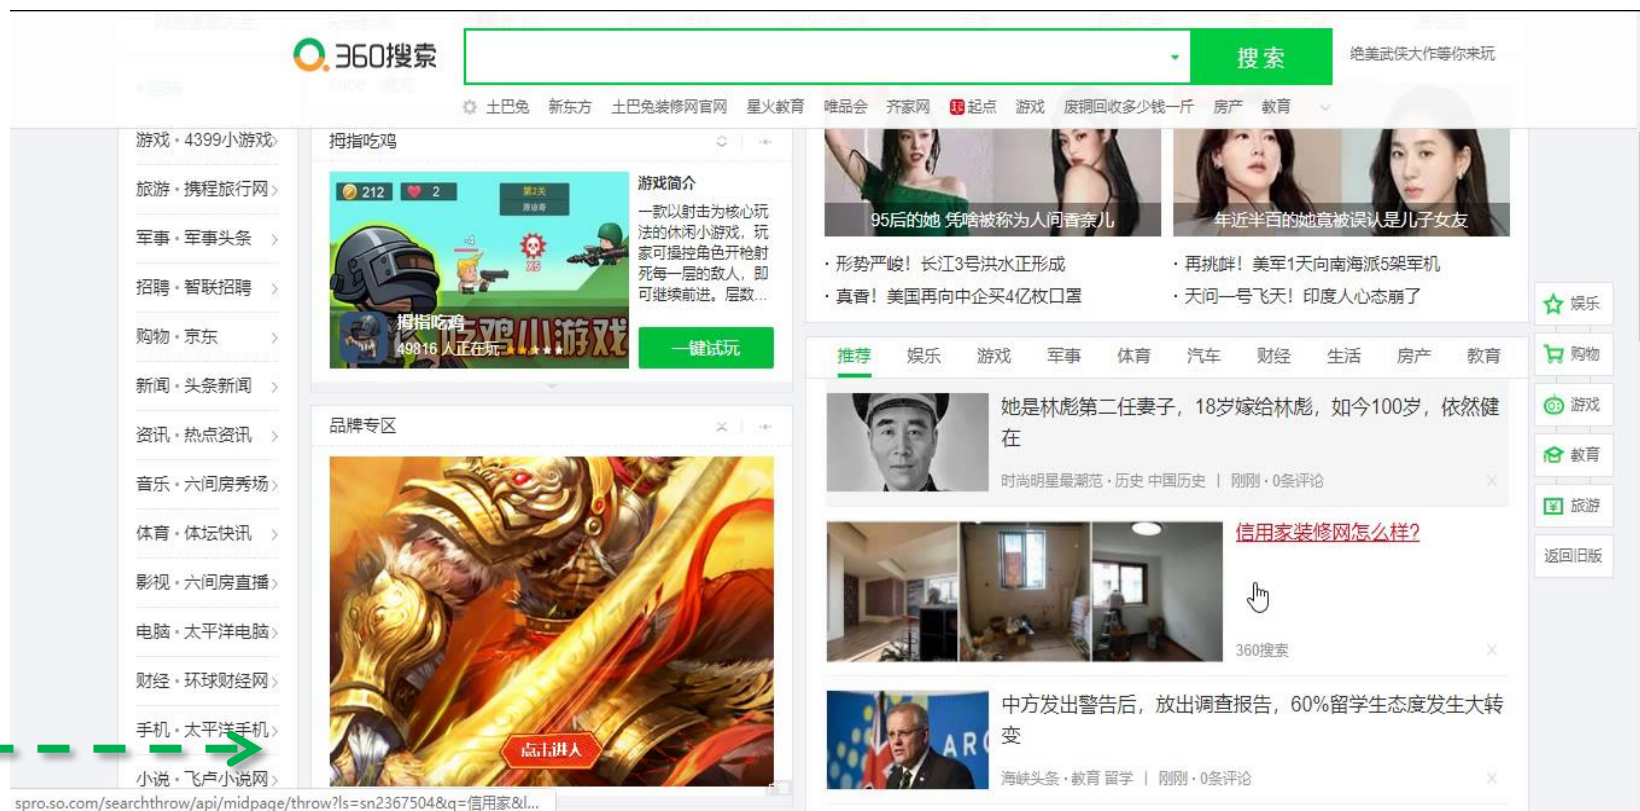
360搜索

搜索

绝美武侠大作等你来玩

土巴兔 新东方 土巴兔装修网官网 星火教育 唯品会 齐家网 起点 游戏 废铜回收多少钱一斤 房产 教育

游戏 · 4399小游戏 >
旅游 · 携程旅行网 >
军事 · 军事头条 >
招聘 · 智联招聘 >
购物 · 京东 >
新闻 · 头条新闻 >
资讯 · 热点资讯 >
音乐 · 六间房秀场 >
体育 · 体坛快讯 >
影视 · 六间房直播 >
电脑 · 太平洋电脑 >
财经 · 环球财经网 >
手机 · 太平洋手机 >
小说 · 飞卢小说网 >

拇指吃鸡

212 2

拇指吃鸡
49816 人正在玩

游戏简介
一款以射击为核心玩法的休闲小游戏，玩家可操控角色开枪射死每一层的敌人，即可继续前进。层数...

一键试玩

品牌专区

点击进入

95后的她 凭啥被称为人间香奈儿
年近半百的她竟被误认是儿子女友

· 形势严峻！长江3号洪水正形成
· 真香！美国再向中企买4亿枚口罩
· 再挑衅！美军1天向南海派5架军机
· 天问一号飞天！印度人心态崩了

推荐 娱乐 游戏 军事 体育 汽车 财经 生活 房产 教育

她是林彪第二任妻子，18岁嫁给林彪，如今100岁，依然健在
时尚明星最潮范 · 历史 中国历史 | 刚刚 · 0条评论

信用家装修网怎么样?
360搜索

中方发出警告后，放出调查报告，60%留学生态度发生大转变
海峡头条 · 教育 留学 | 刚刚 · 0条评论

娱乐
购物
游戏
教育
旅游
返回旧版

spro.so.com/searchthrow/api/midpage/throw?ls=sn2367504&q=信用家&l...